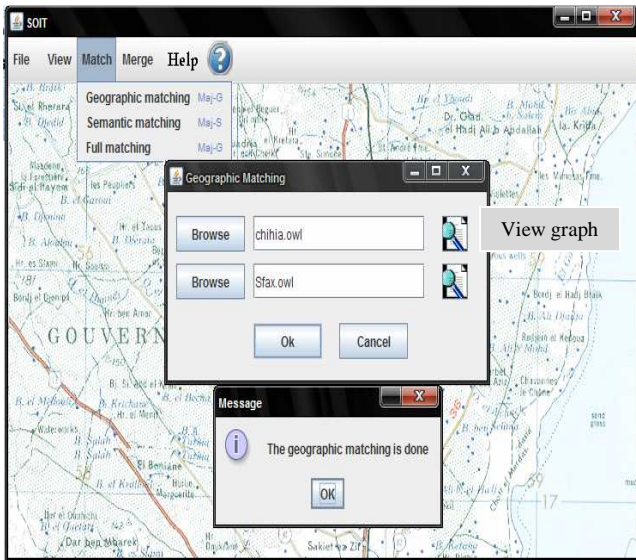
SOIT

File View Match Merge Help

Geographic matching Maj-G
Semantic matching Maj-S
Full matching Maj-G

Geographic Matching

Browse chihia.owl

Browse Sfax.owl

View graph

Ok Cancel

Message

The geographic matching is done

OK

GOUVERN

El Beniane

Dar ben Mbarek

Sakiet

Dr. Gad

el Hadj Ali b Abdallah

la. Krida

Bordj el Hadj

Bir Rhenara

17